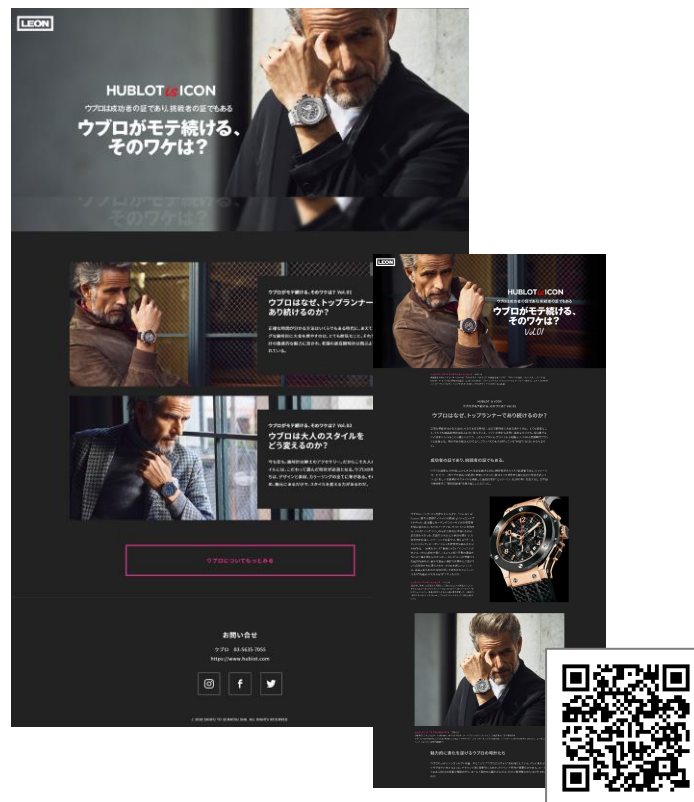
LEON

HUBLOT is ICON
ウブロは成功者の証であり、挑戦者の証でもある
ウブロがモテ続ける、そのワケは？

ウブロがモテ続ける、そのワケは？ Vol.01
ウブロはなぜ、トップランナーであり続けるのか？

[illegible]

ウブロがモテ続ける、そのワケは？ Vol.02
ウブロは大人のスタイルをどう変えるのか？

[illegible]

ウブロについてもっと見る

お問い合せ
ウブロ 03-5635-7055
https://www.hublot.com

© 2018 SHUFU TO SEIKATSU SHA. ALL RIGHTS RESERVED.

LEON
HUBLOT is ICON
ウブロは成功者の証であり挑戦者の証でもある
ウブロがモテ続ける、そのワケは？
Vol.01

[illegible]

ウブロはなぜ、トップランナーであり続けるのか？

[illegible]

成功者の証であり、挑戦者の証でもある。

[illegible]

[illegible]